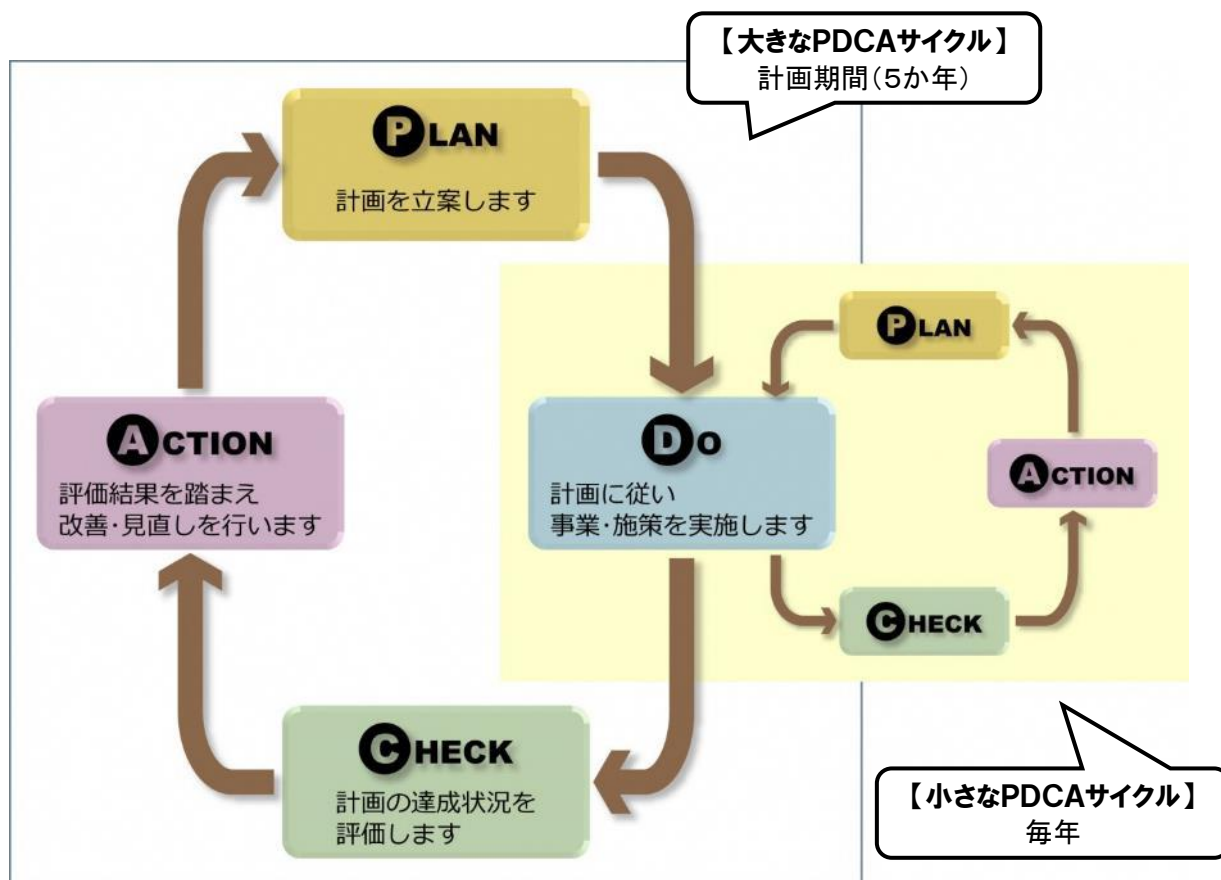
【大きなPDCAサイクル】
計画期間(5か年)

PLAN
計画を立案します

PLAN

ACTION
評価結果を踏まえ
改善・見直しを行います

DO
計画に従い
事業・施策を実施します

ACTION

CHECK

CHECK
計画の達成状況を
評価します

【小さなPDCAサイクル】
毎年